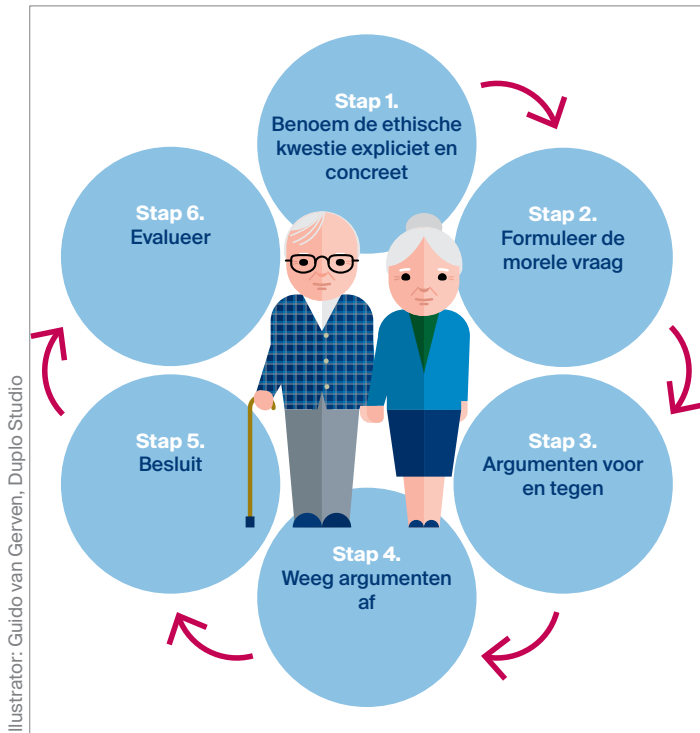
Stap 1.
Benoem de ethische kwestie expliciet en concreet

Stap 2.
Formuleer de morele vraag

Stap 3.
Argumenten voor en tegen

Stap 4.
Weeg argumenten af

Stap 5.
Besluit

Stap 6.
Evalueer

llustrator: Guido van Gerven, Duplo Studio